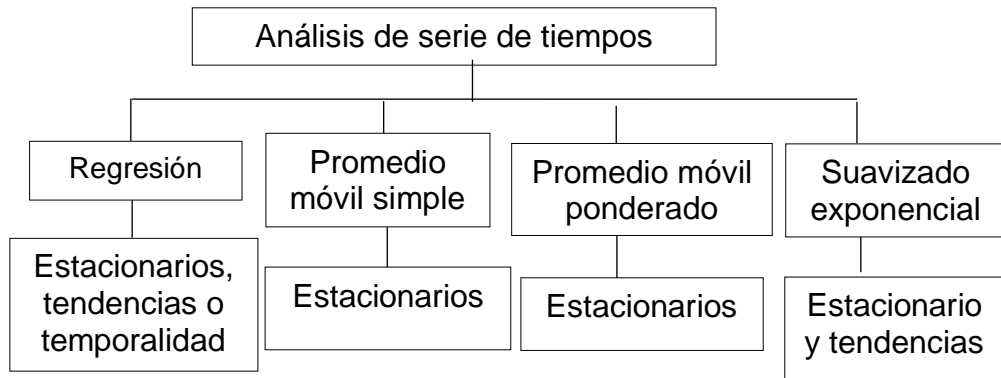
Análisis de serie de tiempos

Regresión

Estacionarios, tendencias o temporalidad

Promedio móvil simple

Estacionarios

Promedio móvil ponderado

Estacionarios

Suavizado exponencial

Estacionario y tendencias